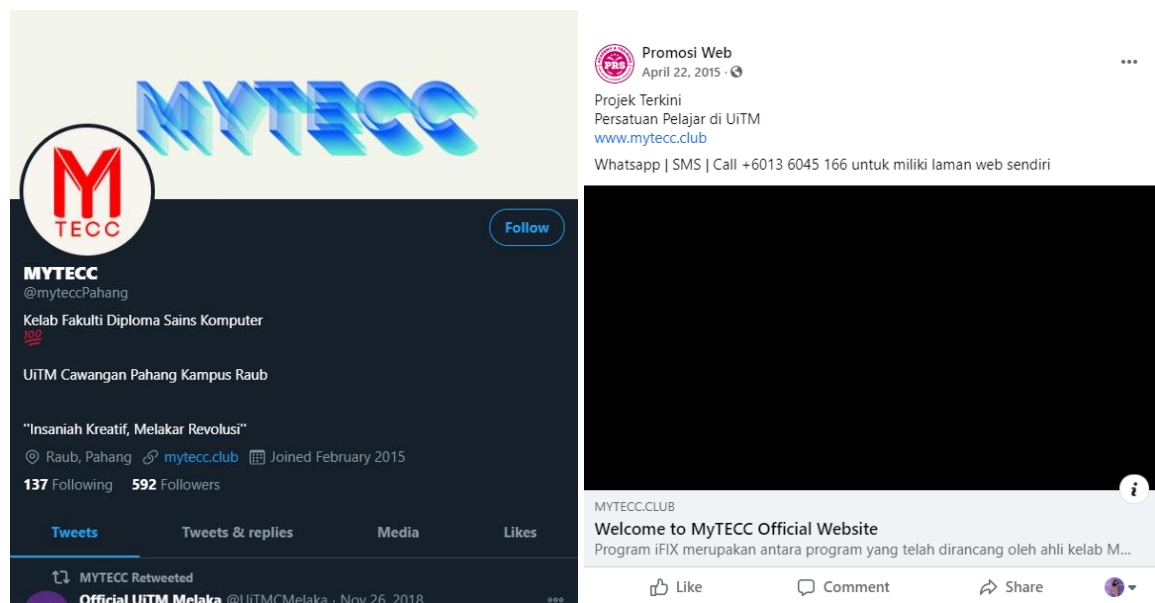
MYTECC

M
TECC

Follow

MYTECC
@myteccPahang

Kelab Fakulti Diploma Sains Komputer
💯

UiTM Cawangan Pahang Kampus Raub

"Insaniah Kreatif, Melakar Revolusi"

Raub, Pahang mytecc.club Joined February 2015

137 Following 592 Followers

Tweets Tweets & replies Media Likes

MYTECC Retweeted
Official UiTM Melaka @UiTMCMelaka · Nov 26, 2018

PRS
Promosi Web
April 22, 2015 ·

Projek Terkini
Persatuan Pelajar di UiTM
www.mytecc.club

Whatsapp | SMS | Call +6013 6045 166 untuk miliki laman web sendiri

MYTECC.CLUB
Welcome to MyTECC Official Website
Program iFIX merupakan antara program yang telah dirancang oleh ahli kelab M...

Like Comment Share